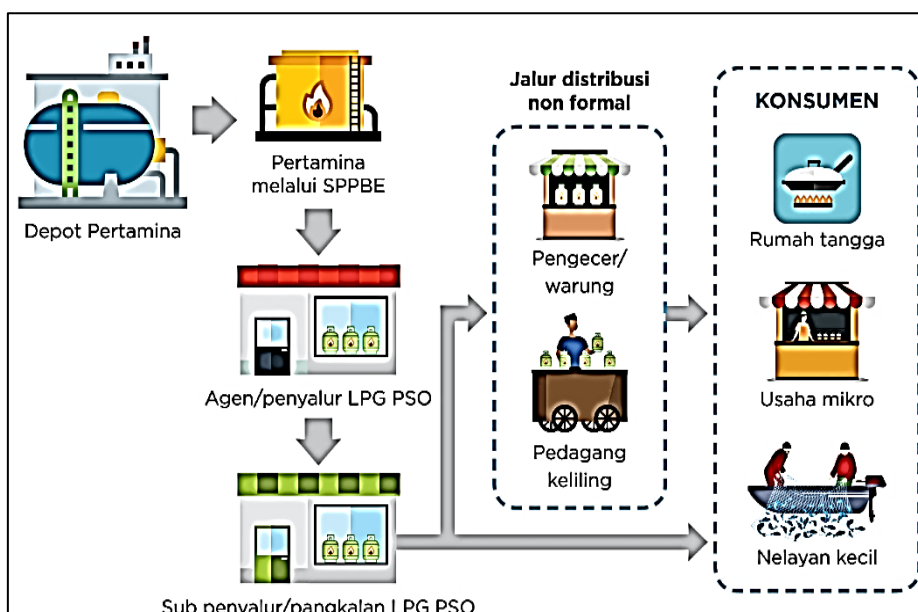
Depot Pertamina

Pertamina melalui SPPBE

Agen/penyalur LPG PSO

Sub penyalur/pangkalan LPG PSO

Jalur distribusi non formal

Pengecer/ warung

Pedagang keliling

KONSUMEN

Rumah tangga

Usaha mikro

Nelayan kecil